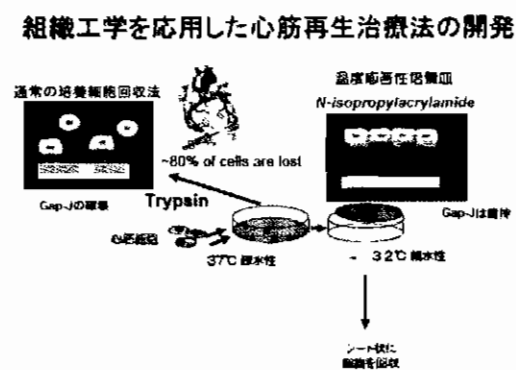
組織工学を応用した心筋再生治療法の開発

通常の培養細胞回収法

温度応答性培養皿
N-isopropylacrylamide

~80% of cells are lost

Gap-Jの破壊

Trypsin

Gap-Jは維持

心筋細胞

37℃ 疎水性

32℃ 親水性

シート状に
細胞を回収